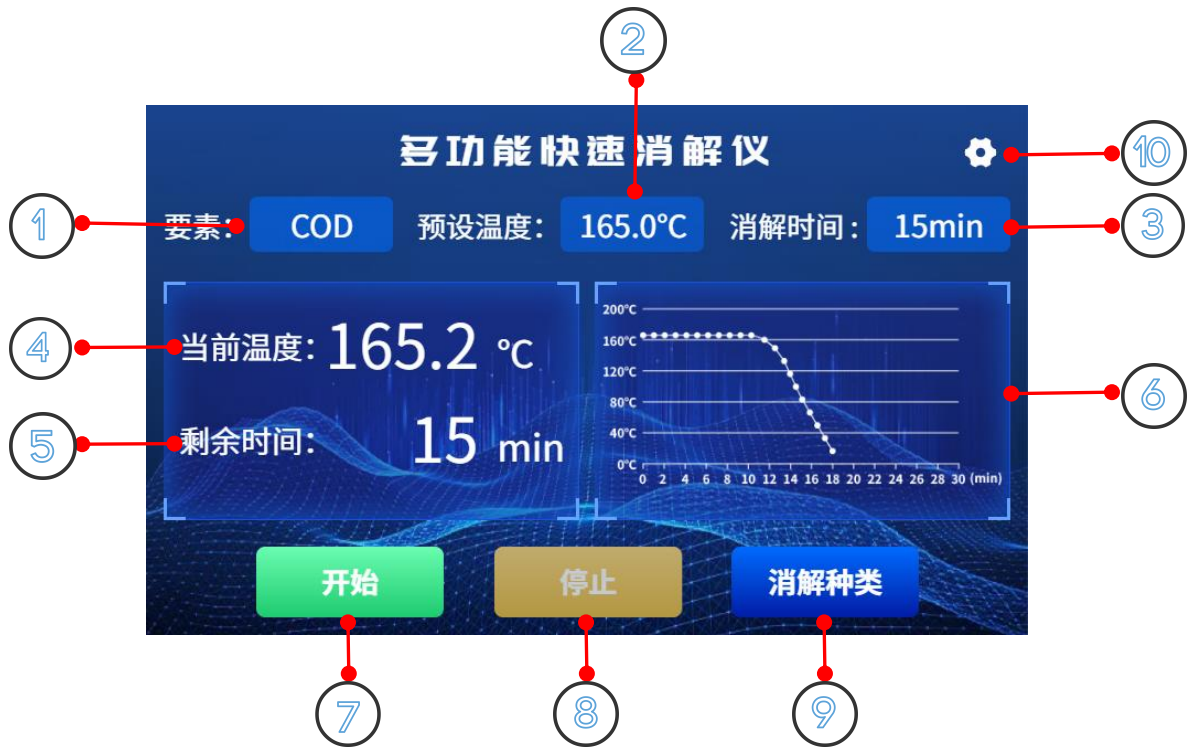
2

多功能快速消解仪

10

1

要素: COD

预设温度: 165.0°C

消解时间: 15min

3

4

当前温度: 165.2 ℃

5

剩余时间: 15 min

200°C
160°C
120°C
80°C
40°C
0°C
0 2 4 6 8 10 12 14 16 18 20 22 24 26 28 30 (min)

6

开始

停止

消解种类

7

8

9